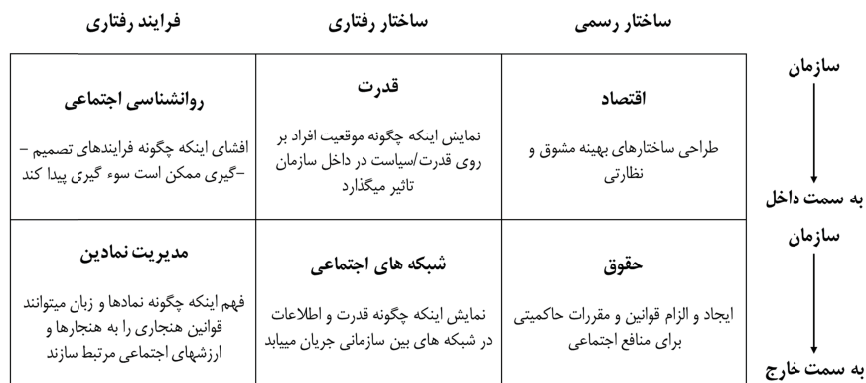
| | ساختار رسمی | ساختار رفتاری | فرایند رفتاری |
|---|---|---|---|
| سازمان ↓ به سمت داخل | **اقتصاد** طراحی ساختارهای بهینه مشوق و نظارتی | **قدرت** نمایش اینکه چگونه موقعیت افراد بر روی قدرت/سیاست در داخل سازمان تاثیر میگذارد | **روانشناسی اجتماعی** افشای اینکه چگونه فرایندهای تصمیم –گیری ممکن است سوء گیری پیدا کند |
| سازمان ↓ به سمت خارج | **حقوق** ایجاد و الزام قوانین و مقررات حاکمیتی برای منافع اجتماعی | **شبکه های اجتماعی** نمایش اینکه چگونه قدرت و اطلاعات در شبکه های بین سازمانی جریان میابد | **مدیریت نمادین** فهم اینکه چگونه نمادها و زبان میتوانند قوانین هنجاری را به هنجارها و ارزشهای اجتماعی مرتبط سازند |